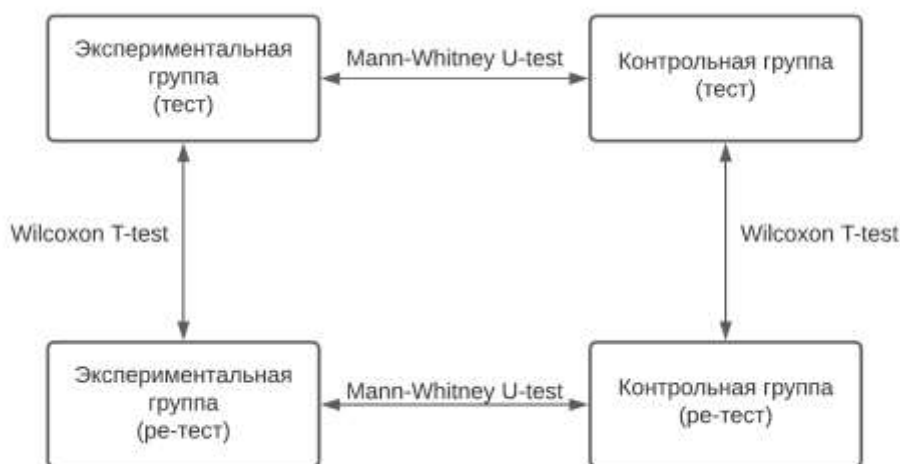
Экспериментальная группа (тест)

Mann-Whitney U-test

Контрольная группа (тест)

Wilcoxon T-test

Wilcoxon T-test

Экспериментальная группа (ре-тест)

Mann-Whitney U-test

Контрольная группа (ре-тест)